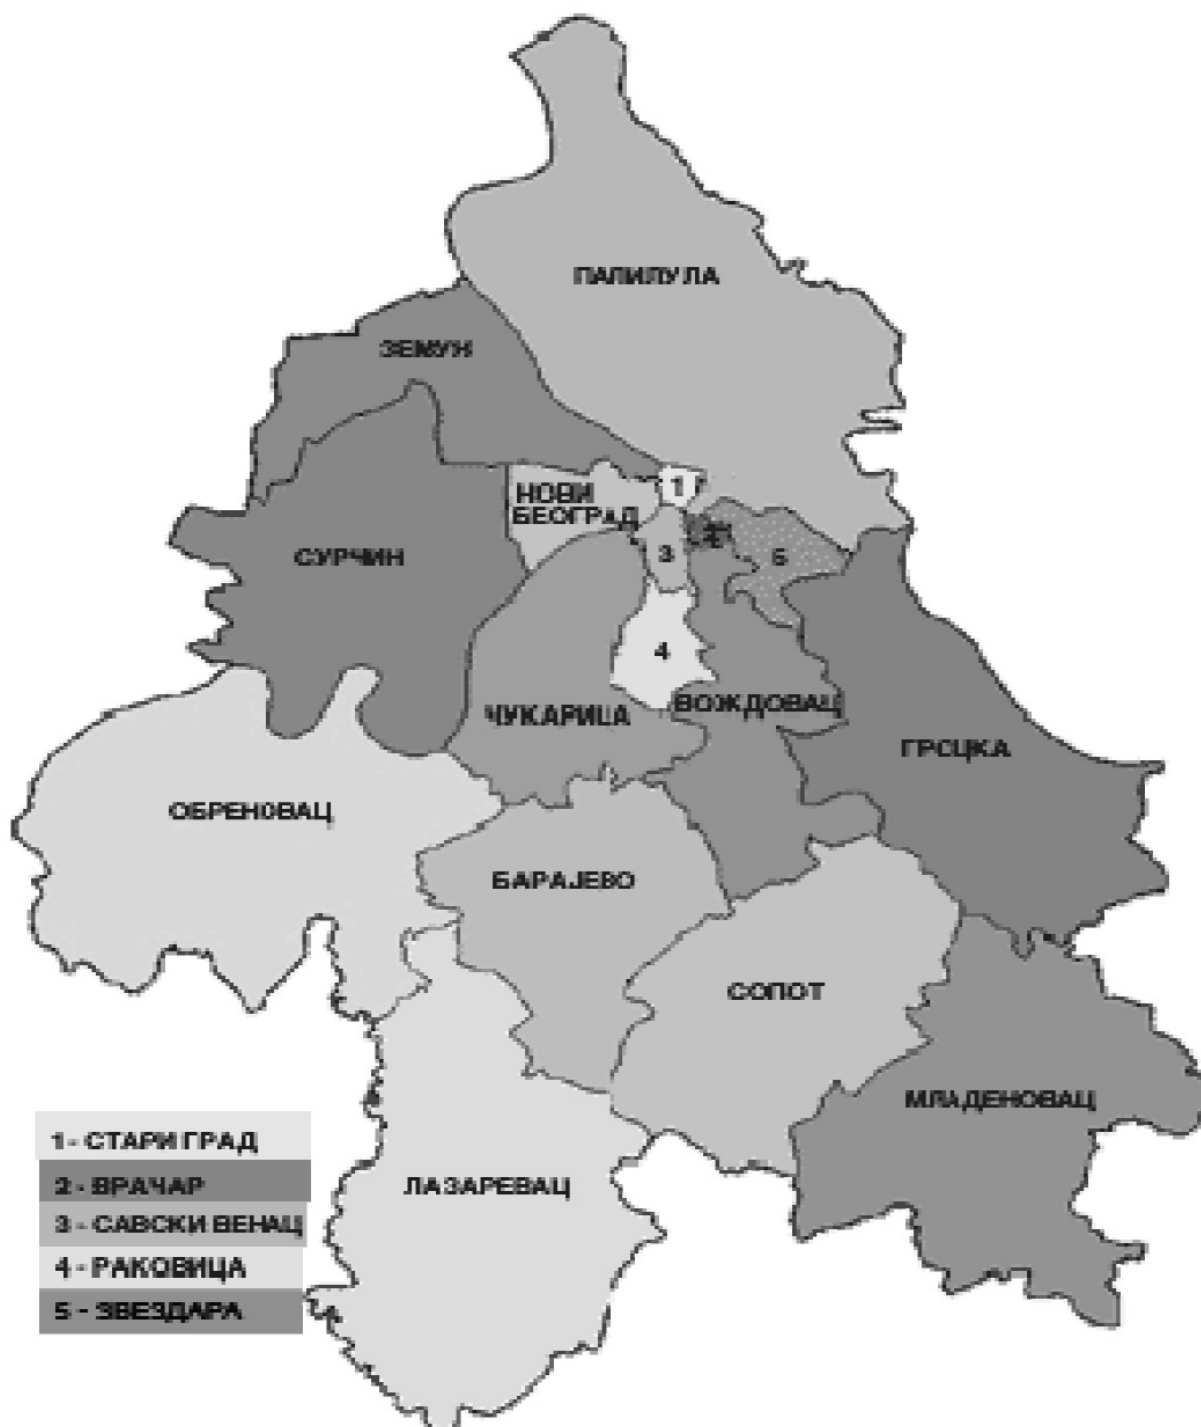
ПАЛИЛУЛА

ЗЕМУН

НОВИ БЕОГРАД

1

2

3

5

СУРЧИН

4

ЧУКАРИЦА

ВОЖДОВАЦ

ГРОЦКА

ОБРЕНОВАЦ

БАРАЈЕВО

СОПОТ

МЛАДЕНОВАЦ

ЛАЗАРЕВАЦ

1 - СТАРИ ГРАД
2 - ВРАЧАР
3 - САВСКИ ВЕНАЦ
4 - РАКОВИЦА
5 - ЗВЕЗДАРА